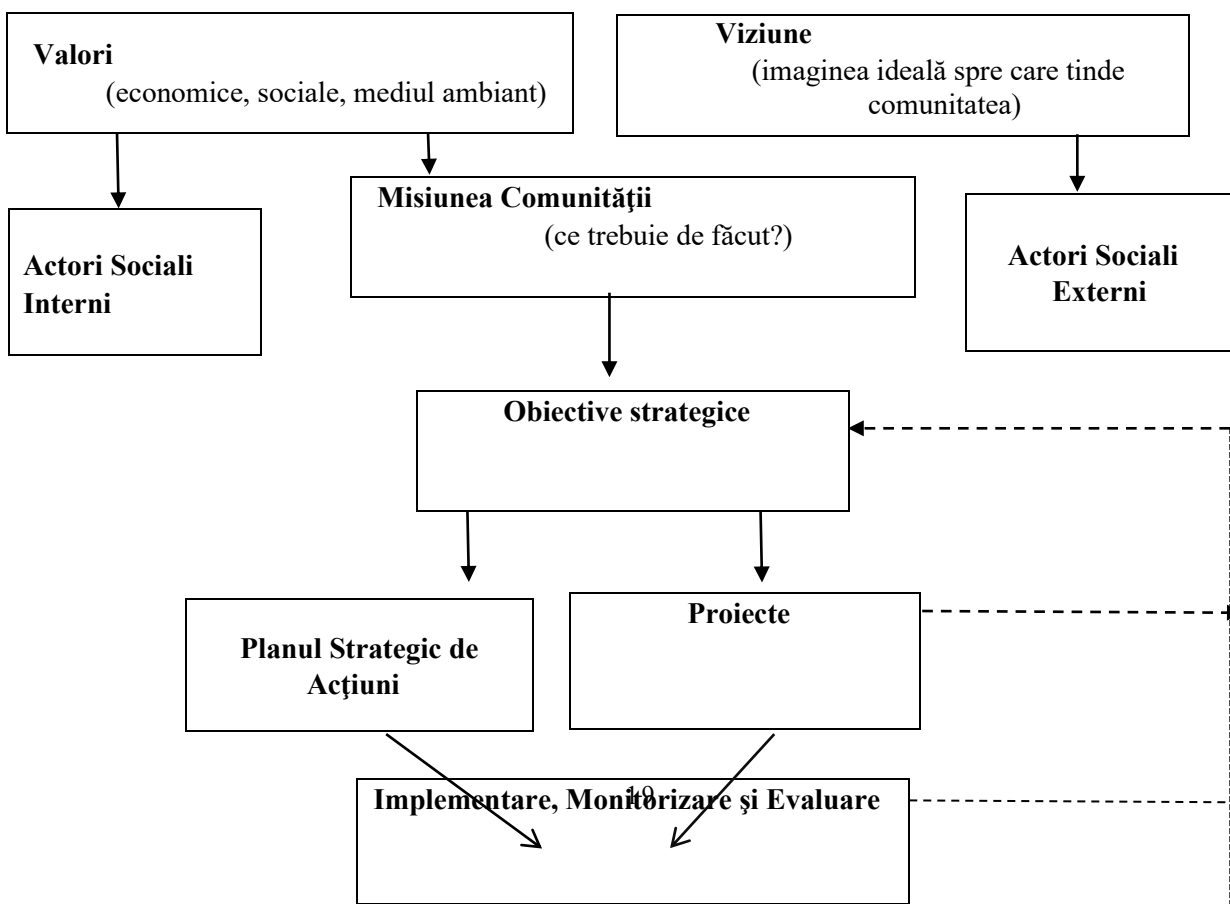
Valori
(economice, sociale, mediul ambiant)

Viziune
(imaginea ideală spre care tinde comunitatea)

Actori Sociali Interni

Misiunea Comunităţii
(ce trebuie de făcut?)

Actori Sociali Externi

Obiective strategice

Planul Strategic de Acţiuni

Proiecte

19

Implementare, Monitorizare şi Evaluare